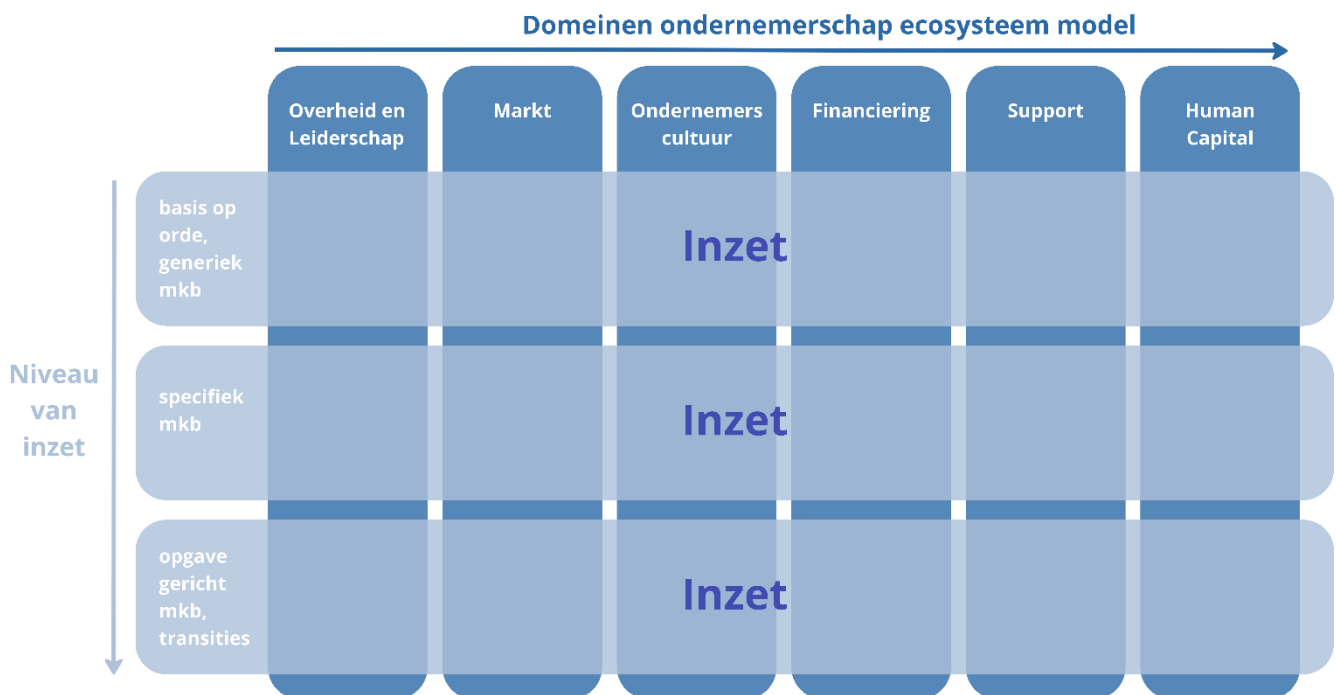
Domeinen ondernemerschap ecosysteem model

Overheid en Leiderschap

Markt

Ondernemers cultuur

Financiering

Support

Human Capital

Niveau van inzet

basis op orde, generiek mkb

Inzet

specifiek mkb

Inzet

opgave gericht mkb, transities

Inzet